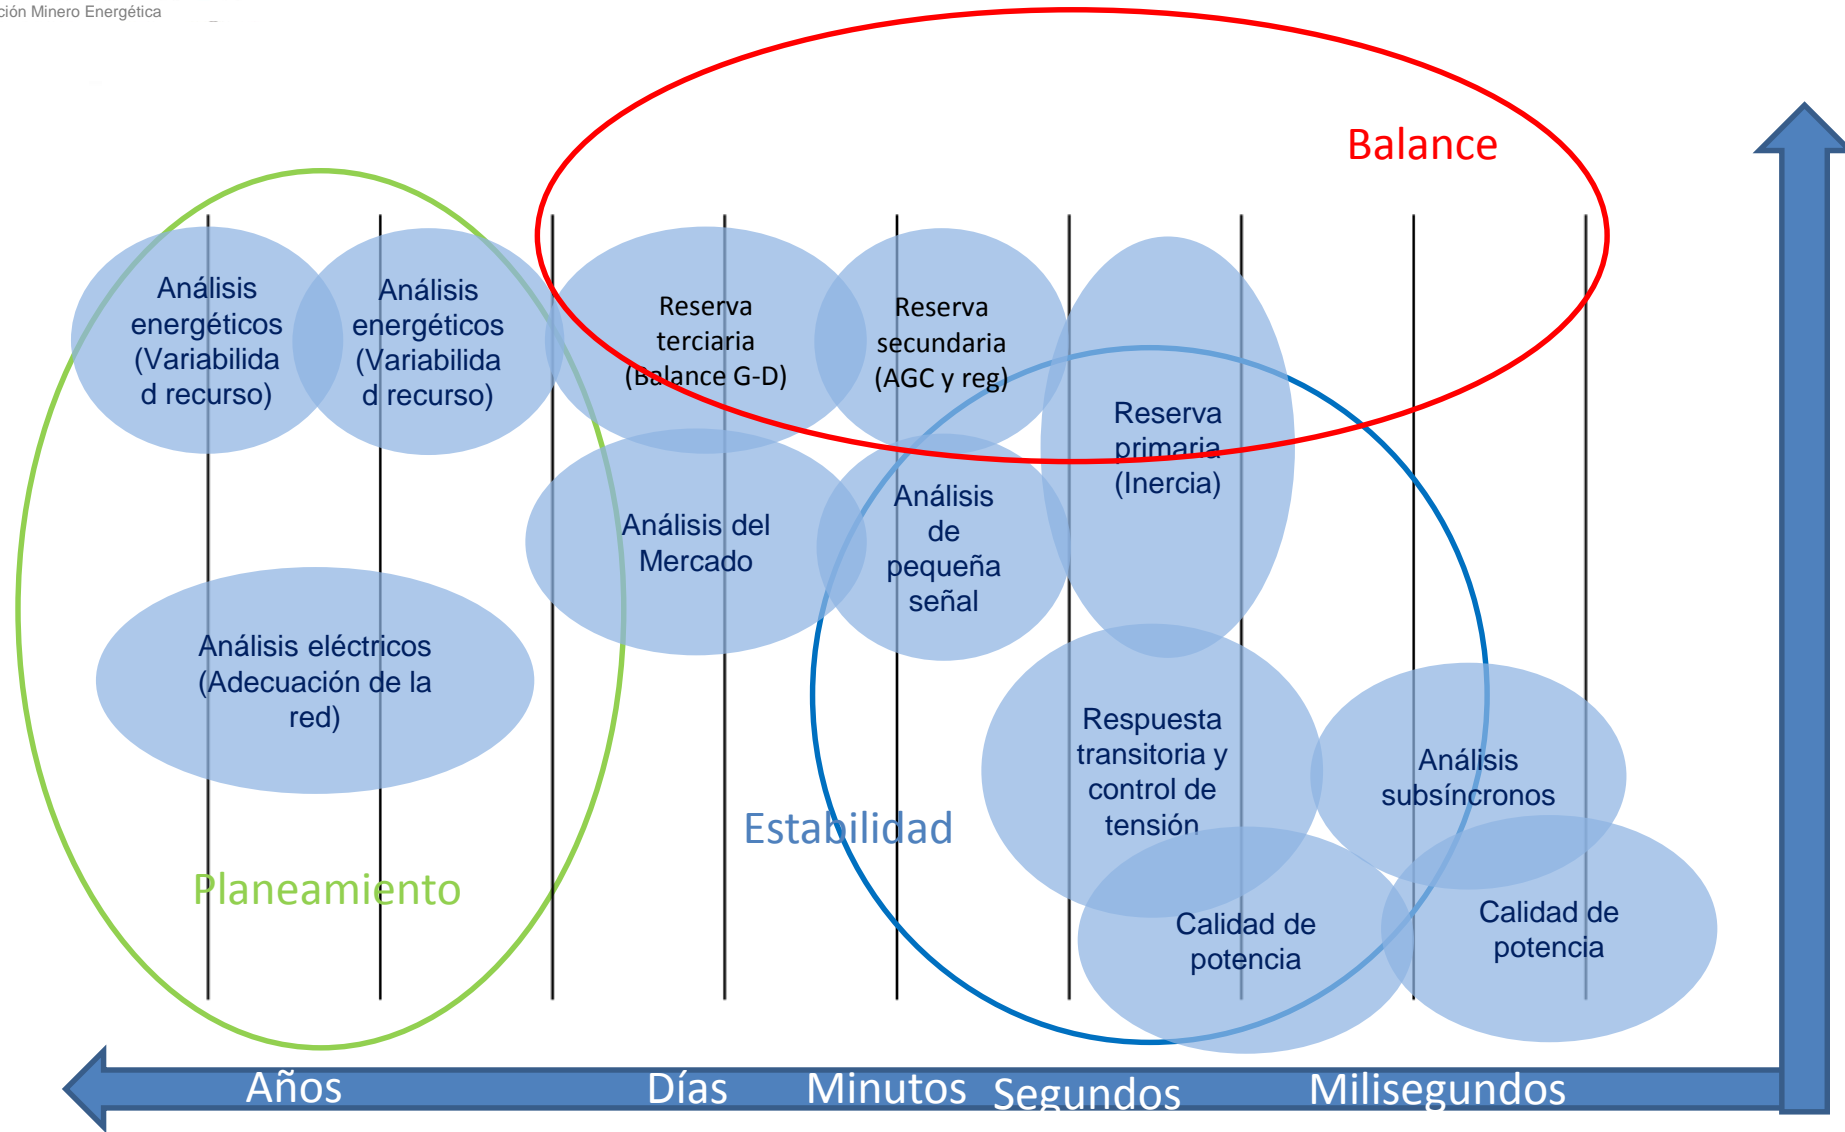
ción Minero Energética

Balance

Análisis energéticos (Variabilidad recurso)

Análisis energéticos (Variabilidad recurso)

Reserva terciaria (Balance G-D)

Reserva secundaria (AGC y reg)

Reserva primaria (Inercia)

Análisis del Mercado

Análisis de pequeña señal

Análisis eléctricos (Adecuación de la red)

Respuesta transitoria y control de tensión

Análisis subsíncronos

Estabilidad

Planeamiento

Calidad de potencia

Calidad de potencia

Años Días Minutos Segundos Milisegundos